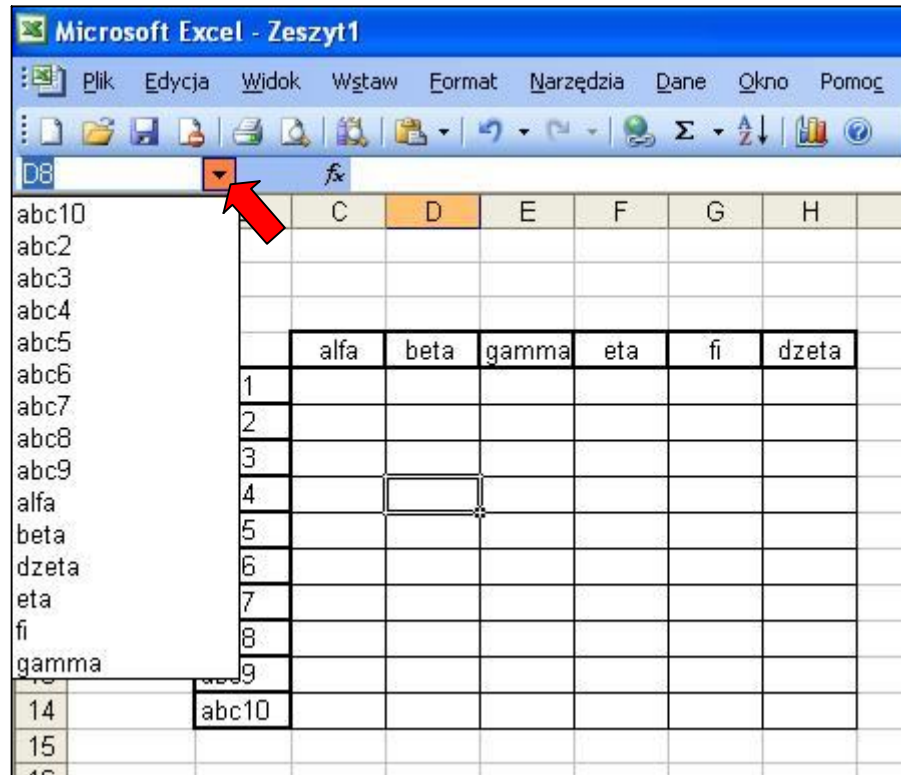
Microsoft Excel - Zeszyt1

Plik Edycja Widok Wstaw Format Narzędzia Dane Okno Pomoc

D8 $f_x$

abc10
abc2
abc3
abc4
abc5
abc6
abc7
abc8
abc9
alfa
beta
dzeta
eta
fi
gamma

| | B | C | D | E | F | G | H |
|---|---|---|---|---|---|---|---|
| | | alfa | beta | gamma | eta | fi | dzeta |
| | 1 | | | | | | |
| | 2 | | | | | | |
| | 3 | | | | | | |
| | 4 | | | | | | |
| | 5 | | | | | | |
| | 6 | | | | | | |
| | 7 | | | | | | |
| | 8 | | | | | | |
| | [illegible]9 | | | | | | |
| 14 | abc10 | | | | | | |
| 15 | | | | | | | |